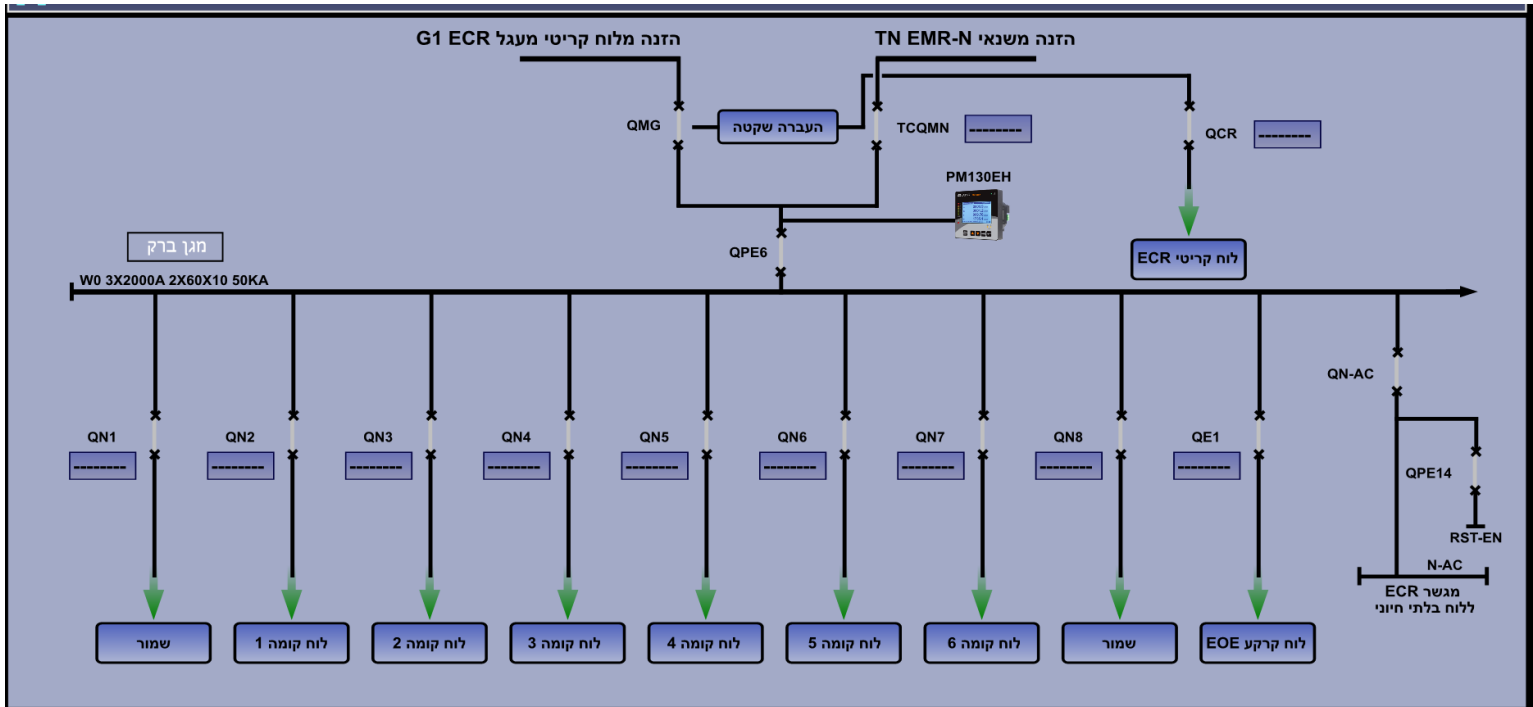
הזנה מלוח קריטי מעגל G1 ECR
הזנה משנאי TN EMR-N

QMG
העברה שקטה
TCQMN
--------
QCR
--------
PM130EH

מגן ברק
QPE6
לוח קריטי ECR
W0 3X2000A 2X60X10 50KA

QN-AC
QN1
--------
QN2
--------
QN3
--------
QN4
--------
QN5
--------
QN6
--------
QN7
--------
QN8
--------
QE1
--------
QPE14
RST-EN
N-AC
מגשר ECR
ללוח בלתי חיוני

שמור
לוח קומה 1
לוח קומה 2
לוח קומה 3
לוח קומה 4
לוח קומה 5
לוח קומה 6
שמור
לוח קרקע EOE